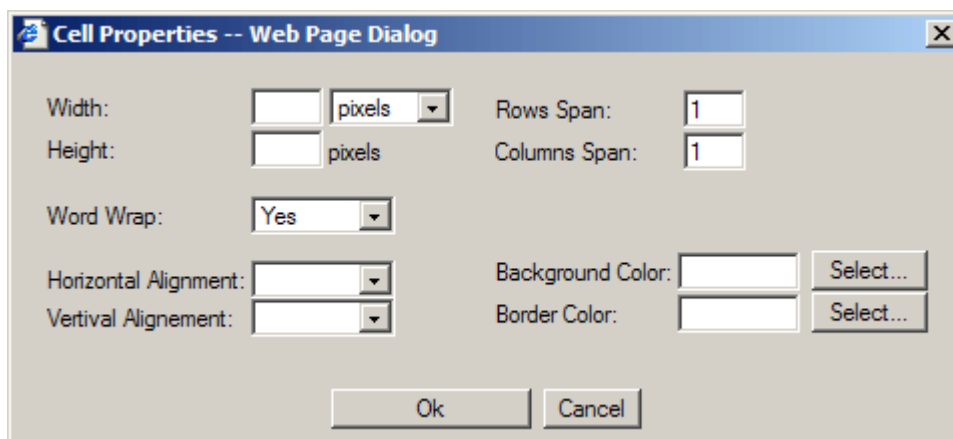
Cell Properties -- Web Page Dialog
×

Width: pixels
Height: pixels

Rows Span: 1
Columns Span: 1

Word Wrap: Yes

Horizontal Alignment:
Vertival Alignement:

Background Color: Select...
Border Color: Select...

Ok Cancel